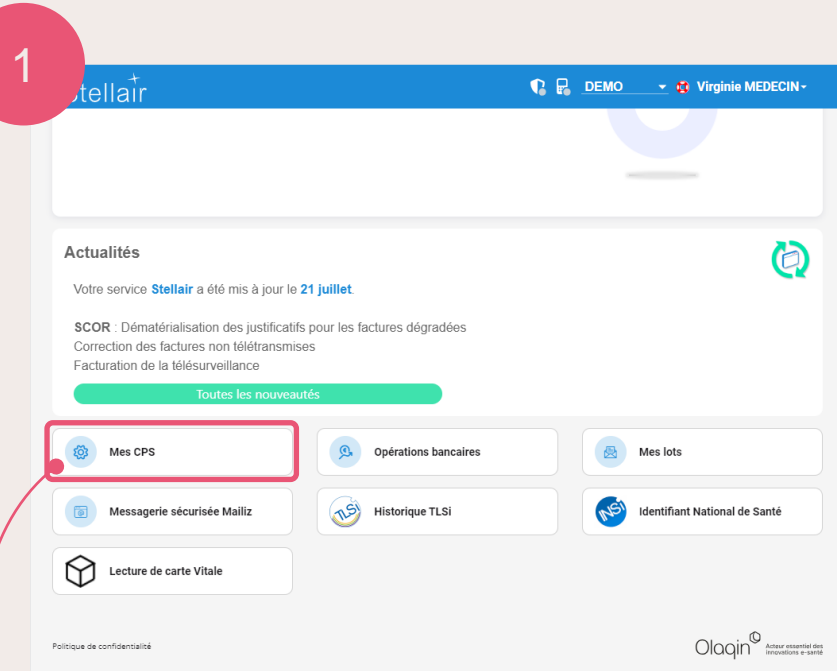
1

Stellair

DEMO

Virginie MEDECIN

Actualités

Votre service Stellair a été mis à jour le 21 juillet.

SCOR : Dématérialisation des justificatifs pour les factures dégradées
Correction des factures non télétransmises
Facturation de la télésurveillance

Toutes les nouveautés

Mes CPS

Opérations bancaires

Mes lots

Messagerie sécurisée Mailiz

TLSi

Historique TLSi

INS

Identifiant National de Santé

Lecture de carte Vitale

Politique de confidentialité

Olaqin

Acteur essentiel des innovations e-santé